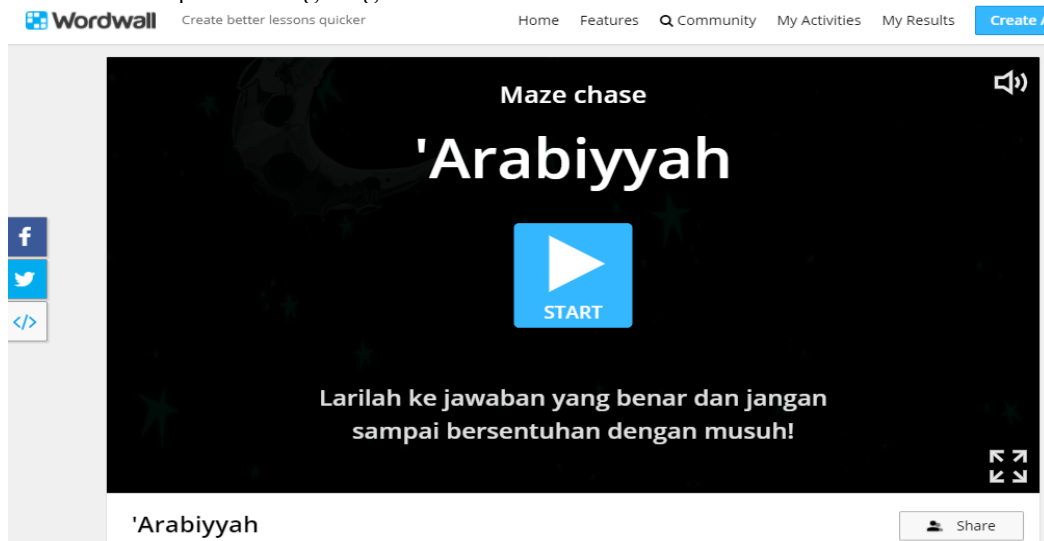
Wordwall Create better lessons quicker

Home Features Community My Activities My Results Create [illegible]

Maze chase

'Arabiyyah

START

Larilah ke jawaban yang benar dan jangan sampai bersentuhan dengan musuh!

'Arabiyyah

Share